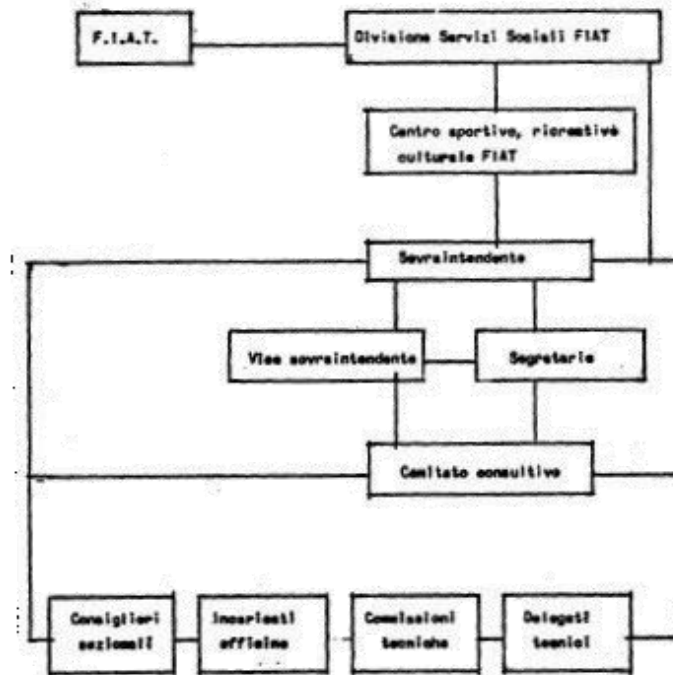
F.I.A.T.

Divisione Servizi Sociali FIAT

Centro sportivo, ricreativo culturale FIAT

Sovraintendente

Vice sovraintendente

Segretario

Comitato consultivo

Consiglieri sezionali

Incaricati officina

Commissioni tecniche

Delegati tecnici